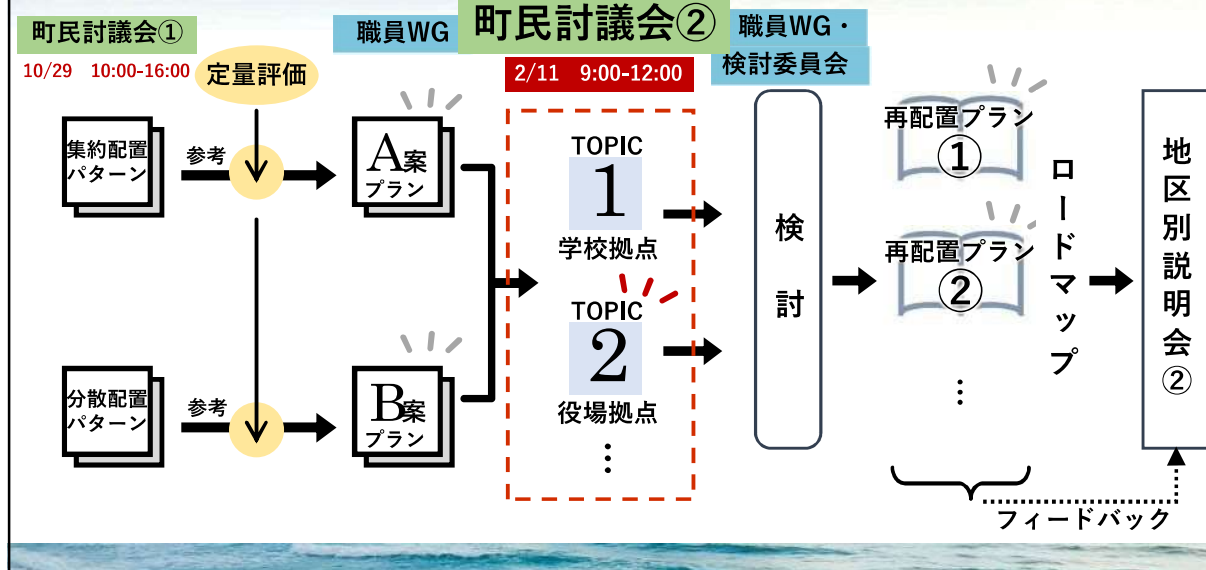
町民討議会①

10/29 10:00-16:00

職員WG

町民討議会②

2/11 9:00-12:00

職員WG・検討委員会

定量評価

集約配置パターン

参考

A案プラン

分散配置パターン

参考

B案プラン

TOPIC 1 学校拠点

TOPIC 2 役場拠点

⋮

検討

再配置プラン①

再配置プラン②

⋮

ロードマップ

地区別説明会②

フィードバック